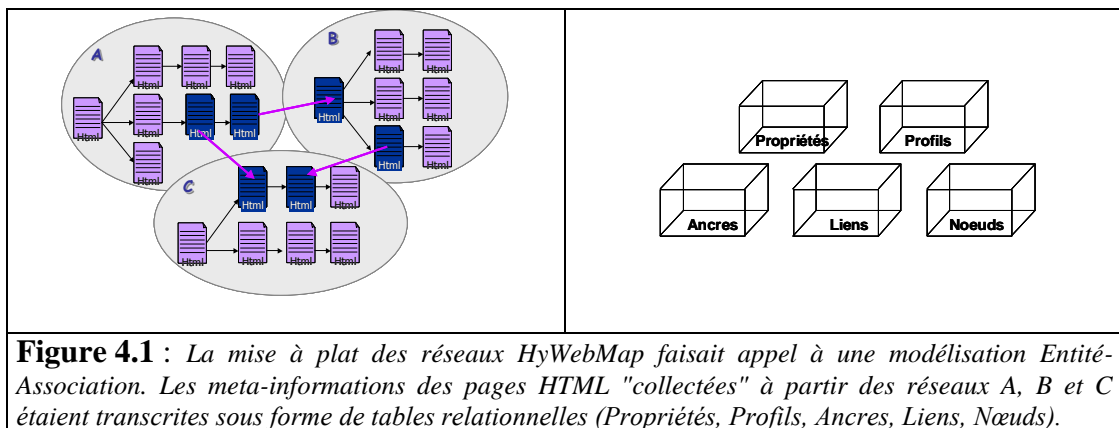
A

Html Html Html Html Html Html Html Html Html

B

Html Html Html Html Html Html Html

C

Html Html Html Html Html Html Html Html

Propriétés

Profils

Ancres

Liens

Noeuds

**Figure 4.1** : *La mise à plat des réseaux HyWebMap faisait appel à une modélisation Entité-Association. Les meta-informations des pages HTML "collectées" à partir des réseaux A, B et C étaient transcrites sous forme de tables relationnelles (Propriétés, Profils, Ancres, Liens, Nœuds).*